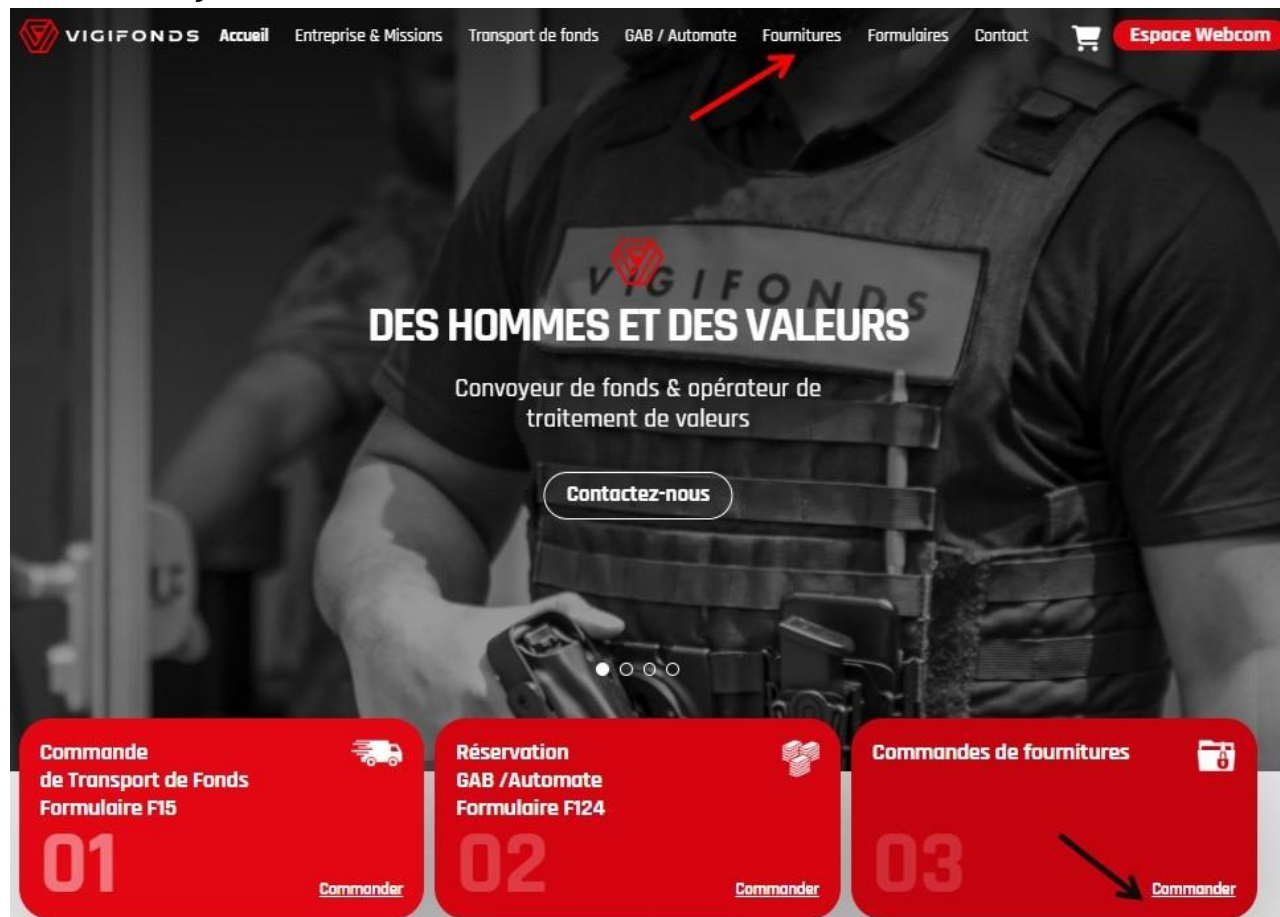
VIGIFONDS Accueil Entreprise & Missions Transport de fonds GAB / Automate Fournitures Formulaires Contact Espace Webcom

VIGIFONDS

DES HOMMES ET DES VALEURS

Convoyeur de fonds & opérateur de traitement de valeurs

Contactez-nous

Commande de Transport de Fonds Formulaire F15

01

Commander

Réservation GAB /Automate Formulaire F124

02

Commander

Commandes de fournitures

03

Commander